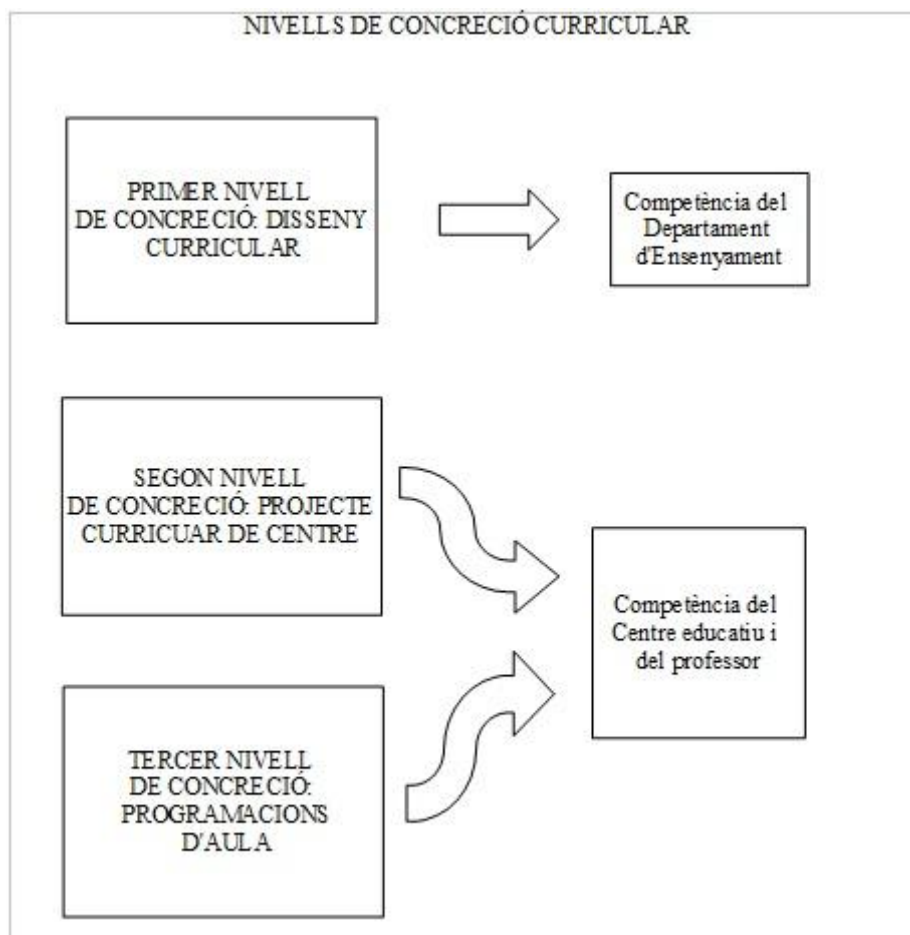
NIVELLS DE CONCRECIÓ CURRICULAR

PRIMER NIVELL DE CONCRECIÓ: DISSENY CURRICULAR

Competència del Departament d'Ensenyament

SEGON NIVELL DE CONCRECIÓ: PROJECTE CURRICUAR DE CENTRE

Competència del Centre educatiu i del professor

TERCER NIVELL DE CONCRECIÓ: PROGRAMACIONS D'AULA